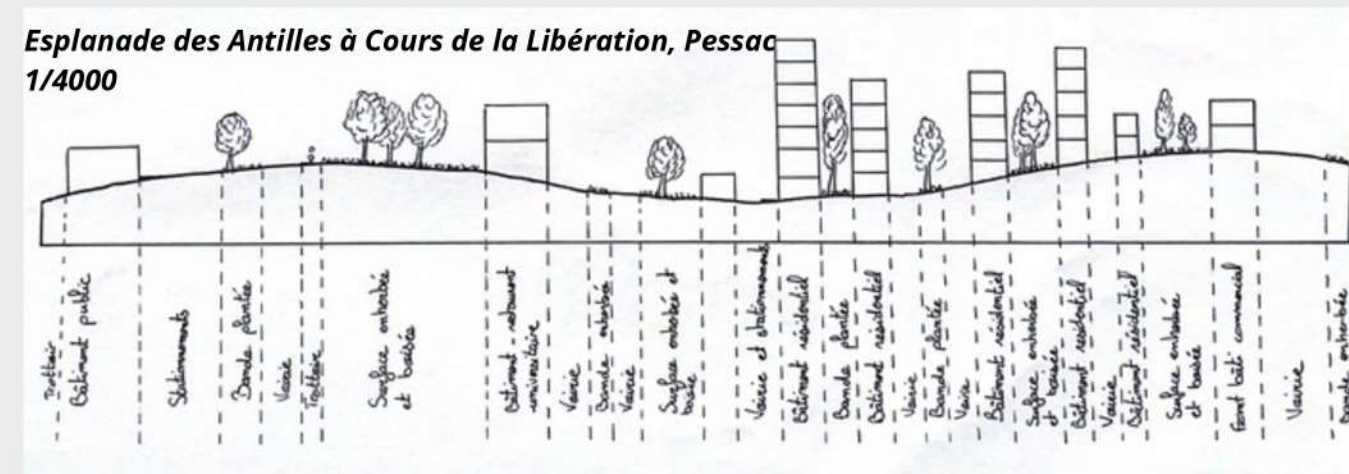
Esplanade des Antilles à Cours de la Libération, Pessac
1/4000

Trottoir
Bâtiment public
Stationnements
Bande plantée
Voirie
Trottoir
Surface enherbée et boisée
Bâtiment - restaurant universitaire
Voirie
Bande enherbée
Voirie
Surface enherbée et boisée
Voirie et stationnements
Bâtiment résidentiel
Bande plantée
Bâtiment résidentiel
Voirie
Bande plantée
Voirie
Bâtiment résidentiel
Surface enherbée et boisée
Bâtiment résidentiel
Voirie
Bâtiment résidentiel
Surface enherbée et boisée
Front bâti commercial
Voirie
Bande enherbée